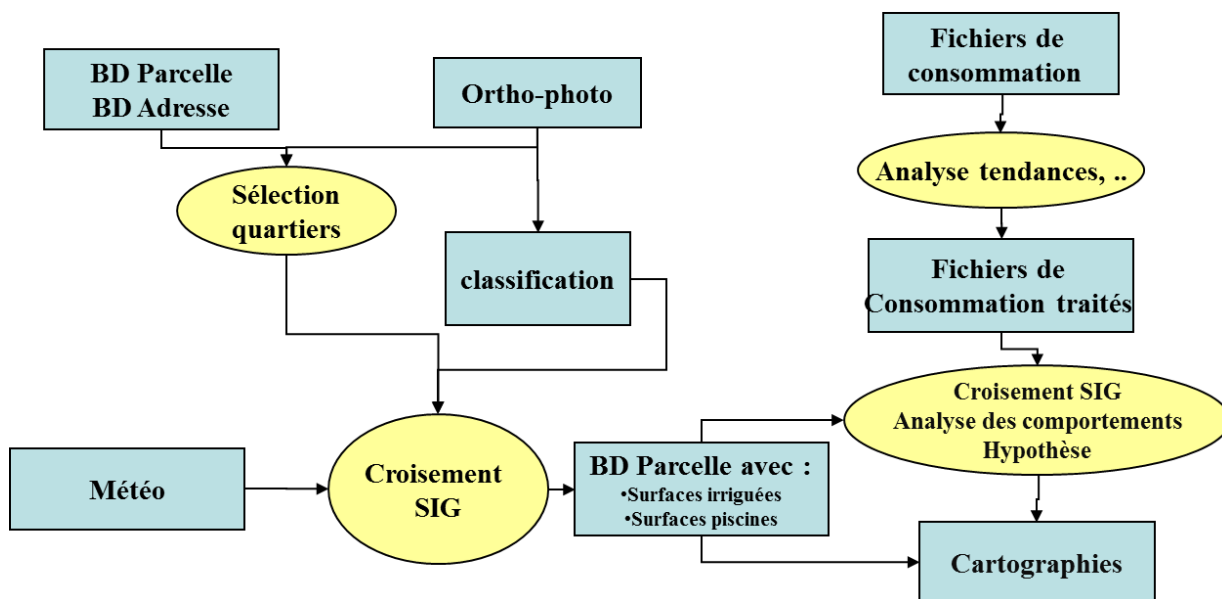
BD Parcelle
BD Adresse

Ortho-photo

Fichiers de consommation

Analyse tendances, ..

Sélection quartiers

classification

Fichiers de Consommation traités

Croisement SIG
Analyse des comportements
Hypothèse

Météo

Croisement SIG

BD Parcelle avec :
•Surfaces irriguées
•Surfaces piscines

Cartographies